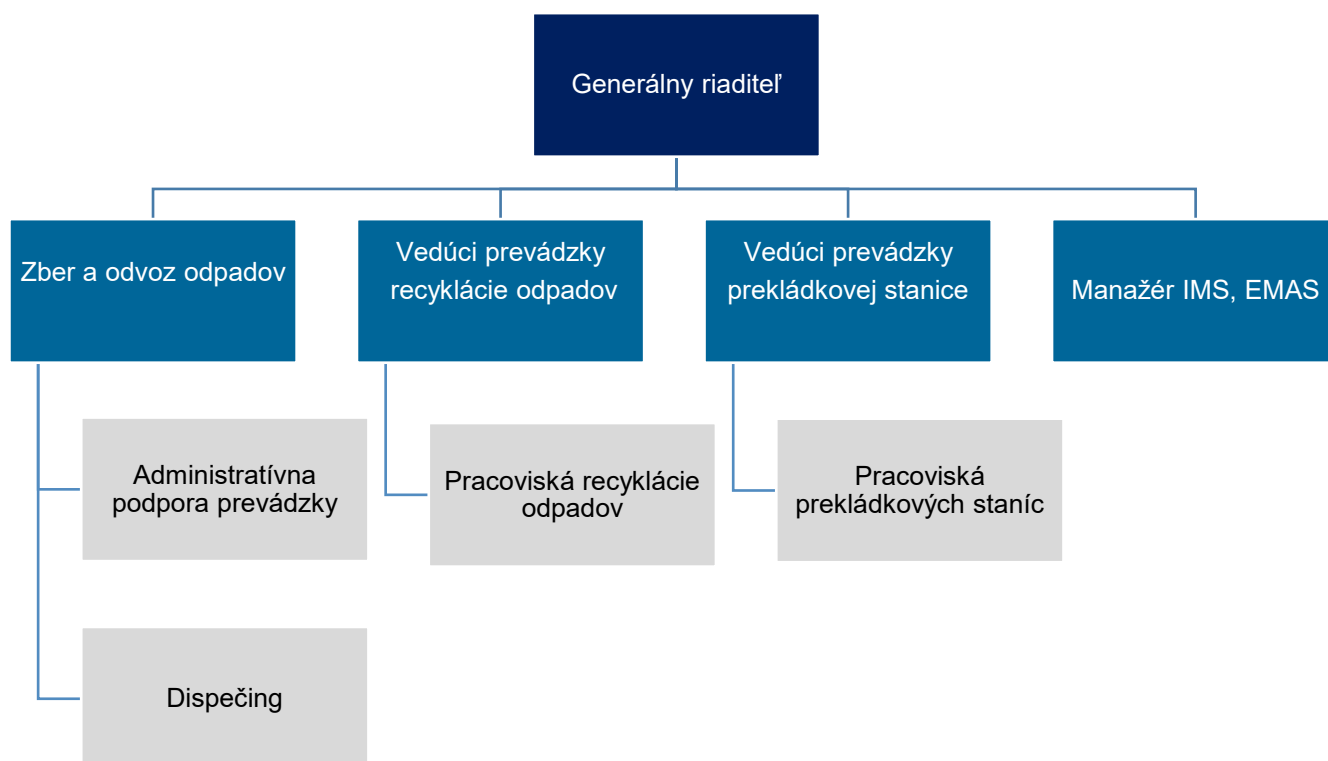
Generálny riaditeľ

Zber a odvoz odpadov

Vedúci prevádzky recyklácie odpadov

Vedúci prevádzky prekládkovej stanice

Manažér IMS, EMAS

Administratívna podpora prevádzky

Pracoviská recyklácie odpadov

Pracoviská prekládkových staníc

Dispečing